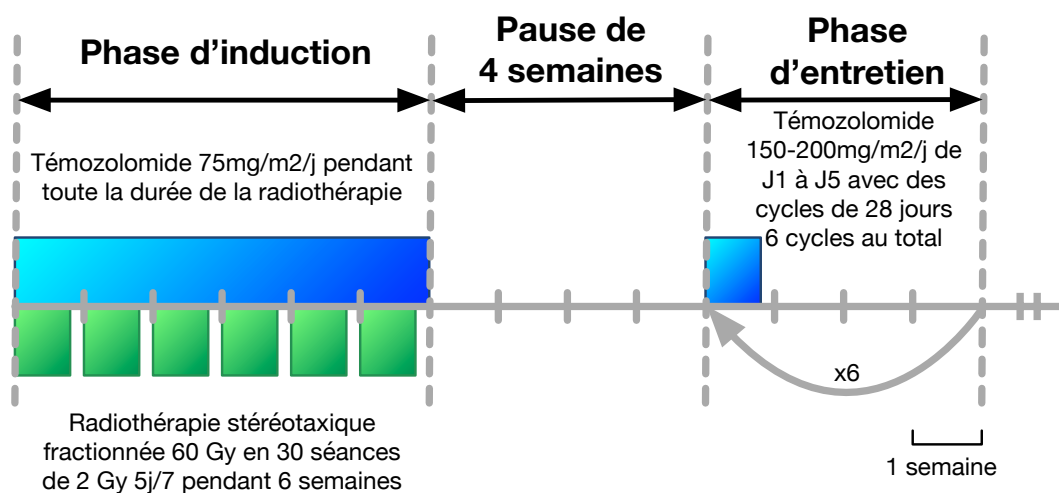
Phase d’induction

Pause de 4 semaines

Phase d’entretien

Témozolomide 75mg/m2/j pendant toute la durée de la radiothérapie

Témozolomide 150-200mg/m2/j de J1 à J5 avec des cycles de 28 jours 6 cycles au total

x6

Radiothérapie stéréotaxique fractionnée 60 Gy en 30 séances de 2 Gy 5j/7 pendant 6 semaines

1 semaine